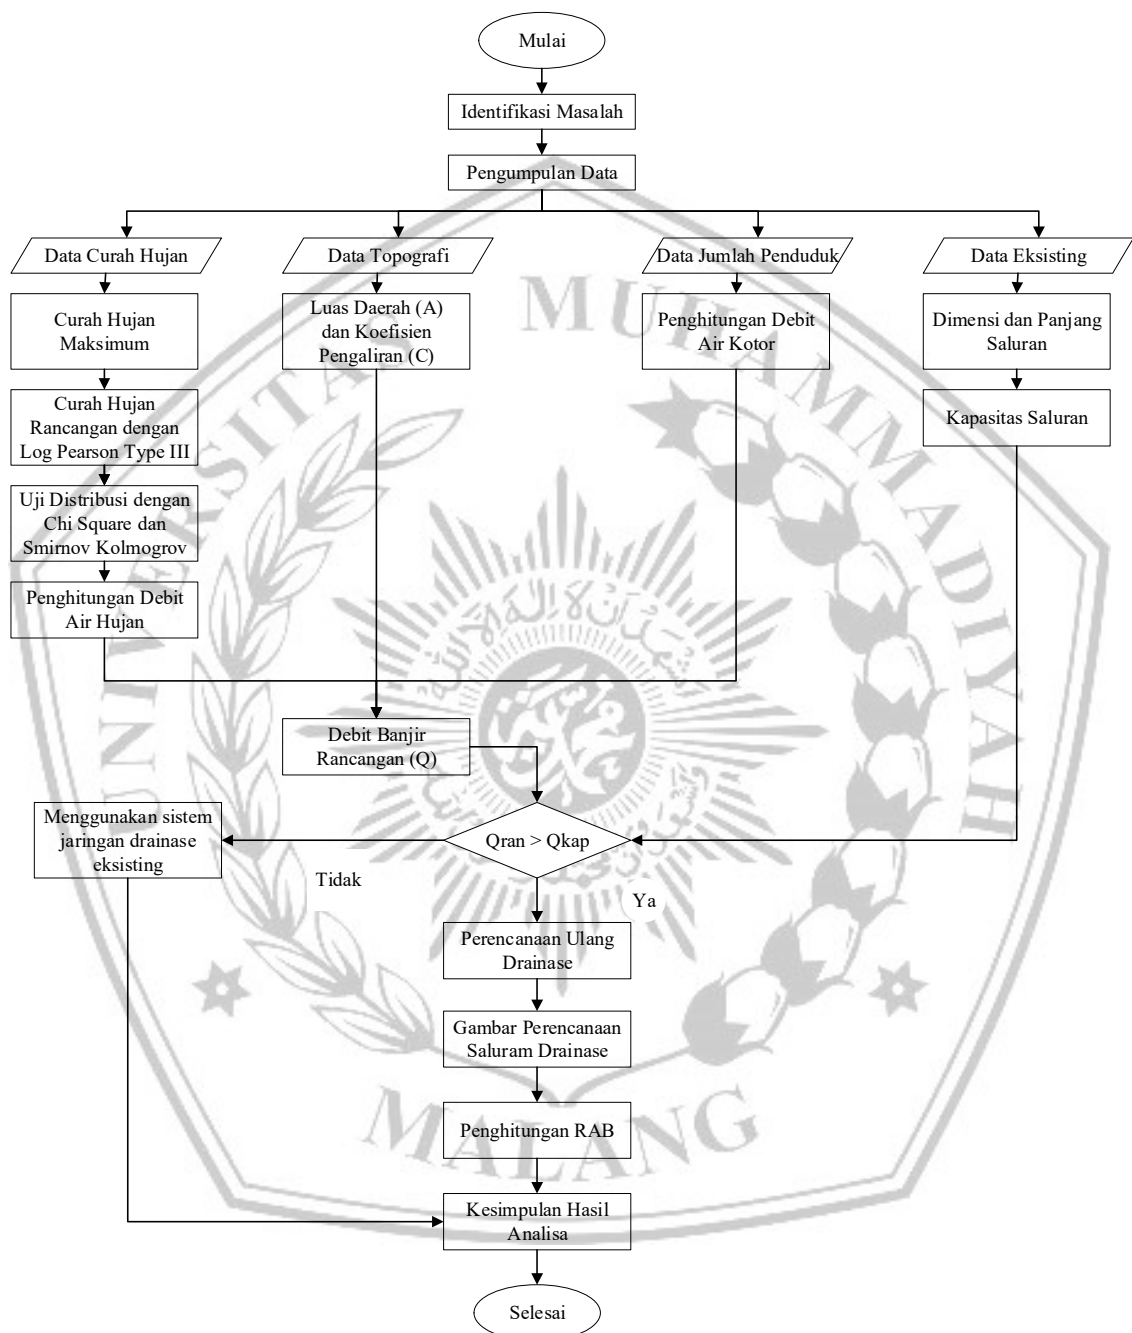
Mulai

Identifikasi Masalah

Pengumpulan Data

Data Curah Hujan

Data Topografi

Data Jumlah Penduduk

Data Eksisting

Curah Hujan Maksimum

Luas Daerah (A) dan Koefisien Pengaliran (C)

Penghitungan Debit Air Kotor

Dimensi dan Panjang Saluran

Curah Hujan Rancangan dengan Log Pearson Type III

Kapasitas Saluran

Uji Distribusi dengan Chi Square dan Smirnov Kolmogrov

Penghitungan Debit Air Hujan

Debit Banjir Rancangan (Q)

Menggunakan sistem jaringan drainase eksisting

Qran > Qkap

Tidak

Ya

Perencanaan Ulang Drainase

Gambar Perencanaan Saluram Drainase

Penghitungan RAB

Kesimpulan Hasil Analisa

Selesai

MUHAMMADIYAH

UNIVERSITAS

MALANG